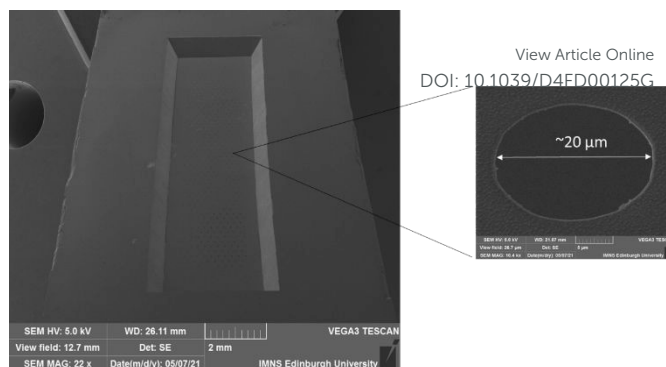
View Article Online
DOI: 10.1039/D4FD00125G

~20 μm

SEM HV: 5.0 kV
WD: 21.67 mm
VEGA3 TESCAN
View field: 26.7 μm
Det: SE
5 μm
SEM MAG: 10.4 kx
Date(m/d/y): 05/07/21
IMNS Edinburgh University

SEM HV: 5.0 kV
WD: 26.11 mm
VEGA3 TESCAN
View field: 12.7 mm
Det: SE
2 mm
SEM MAG: 22 x
Date(m/d/y): 05/07/21
IMNS Edinburgh University